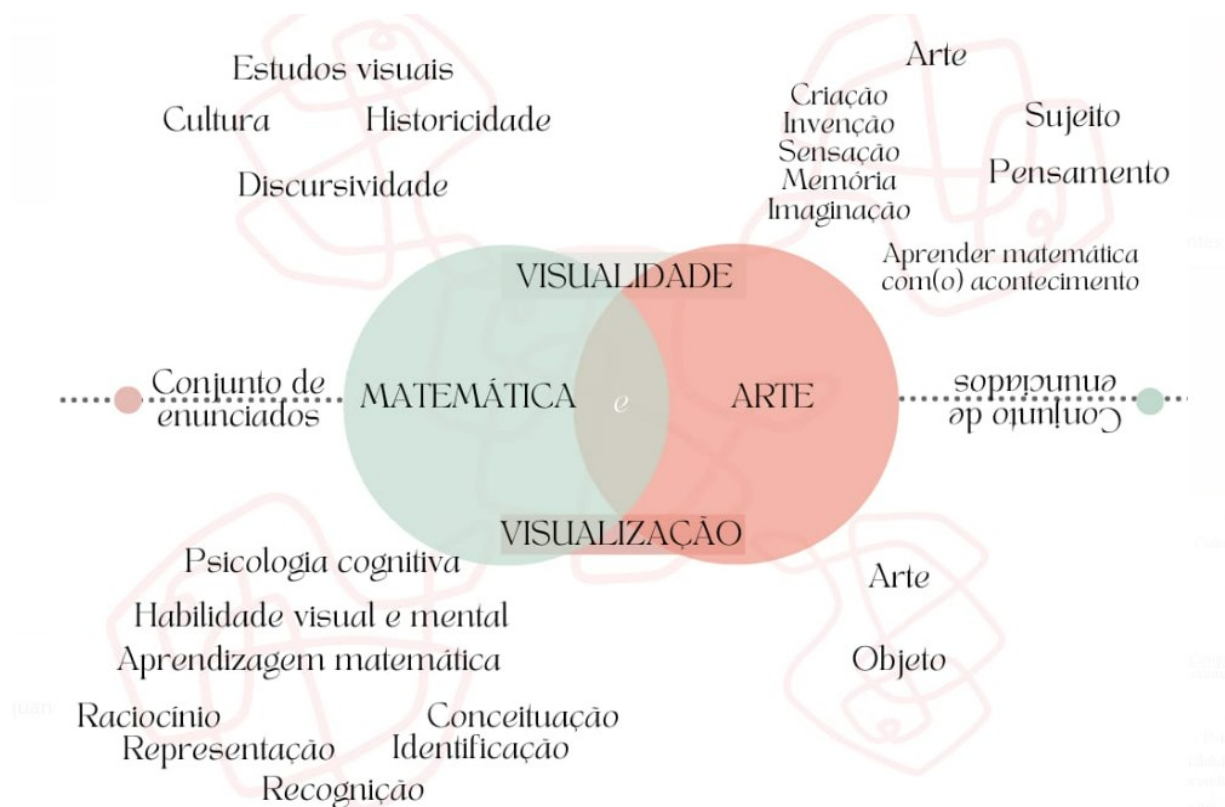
Estudos visuais

Cultura Historicidade

Discursividade

Arte

Criação
Invenção
Sensação
Memória
Imaginação

Sujeito

Pensamento

Aprender matemática com(o) acontecimento

VISUALIDADE

Conjunto de enunciados

MATEMÁTICA

e

ARTE

Conjunto de enunciados

VISUALIZAÇÃO

Psicologia cognitiva

Habilidade visual e mental

Aprendizagem matemática

Raciocínio Conceituação

Representação Identificação

Recognição

Arte

Objeto